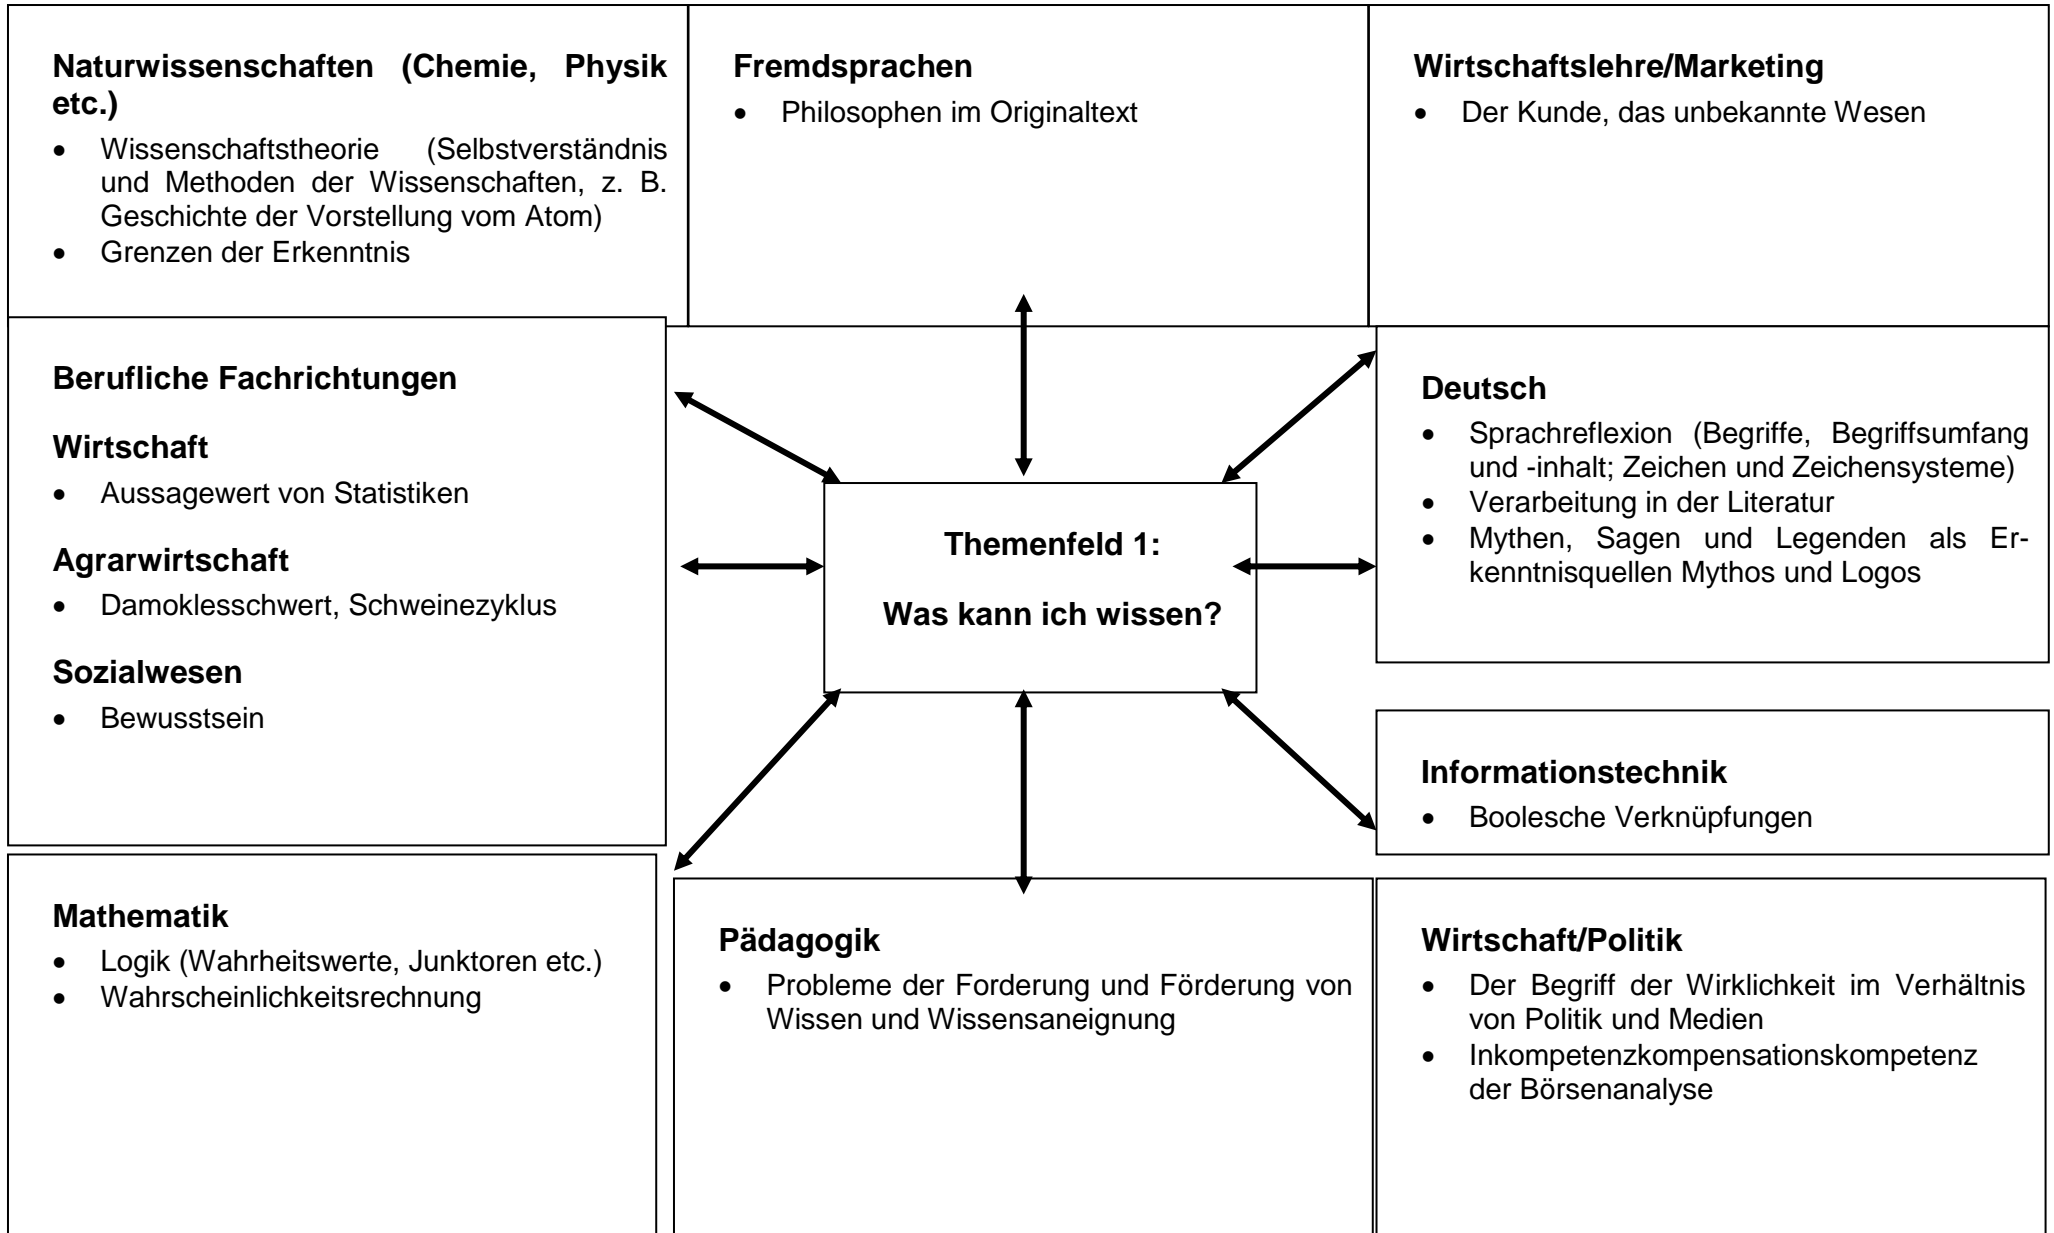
**Naturwissenschaften (Chemie, Physik etc.)**
- Wissenschaftstheorie (Selbstverständnis und Methoden der Wissenschaften, z. B. Geschichte der Vorstellung vom Atom)
- Grenzen der Erkenntnis

**Fremdsprachen**
- Philosophen im Originaltext

**Wirtschaftslehre/Marketing**
- Der Kunde, das unbekannte Wesen

**Berufliche Fachrichtungen**

**Wirtschaft**
- Aussagewert von Statistiken

**Agrarwirtschaft**
- Damoklesschwert, Schweinezyklus

**Sozialwesen**
- Bewusstsein

**Themenfeld 1:**

**Was kann ich wissen?**

**Deutsch**
- Sprachreflexion (Begriffe, Begriffsumfang und -inhalt; Zeichen und Zeichensysteme)
- Verarbeitung in der Literatur
- Mythen, Sagen und Legenden als Erkenntnisquellen Mythos und Logos

**Informationstechnik**
- Boolesche Verknüpfungen

**Mathematik**
- Logik (Wahrheitswerte, Junktoren etc.)
- Wahrscheinlichkeitsrechnung

**Pädagogik**
- Probleme der Forderung und Förderung von Wissen und Wissensaneignung

**Wirtschaft/Politik**
- Der Begriff der Wirklichkeit im Verhältnis von Politik und Medien
- Inkompetenzkompensationskompetenz der Börsenanalyse